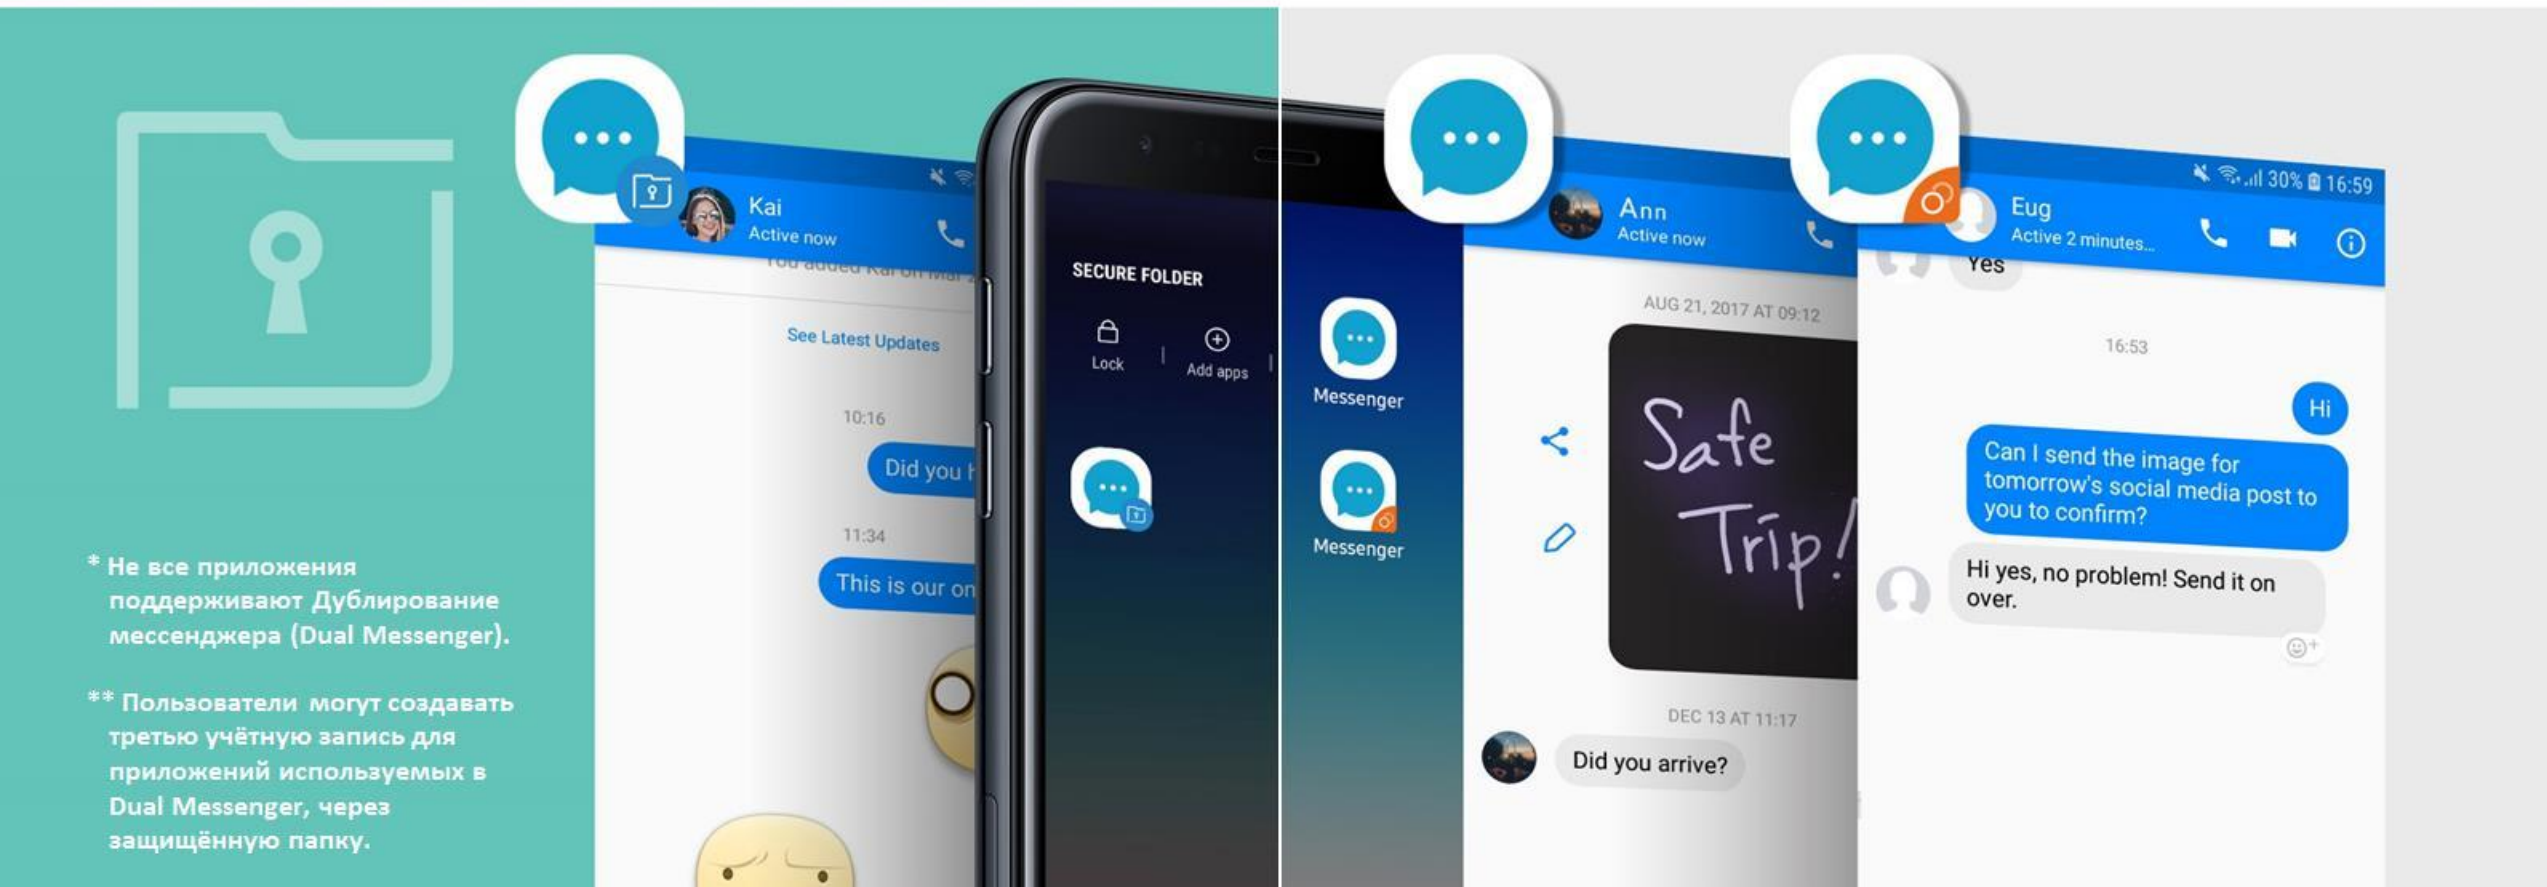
* Не все приложения поддерживают Дублирование мессенджера (Dual Messenger).

** Пользователи могут создавать третью учётную запись для приложений используемых в Dual Messenger, через защищённую папку.

Kai
Active now
You added Kai on Mar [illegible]
See Latest Updates
10:16
Did you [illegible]
11:34
This is our on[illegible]

SECURE FOLDER
Lock
Add apps

Messenger
Messenger

Ann
Active now
AUG 21, 2017 AT 09:12
Safe Trip!
DEC 13 AT 11:17
Did you arrive?

30% 16:59
Eug
Active 2 minutes...
Yes
16:53
Hi
Can I send the image for tomorrow's social media post to you to confirm?
Hi yes, no problem! Send it on over.